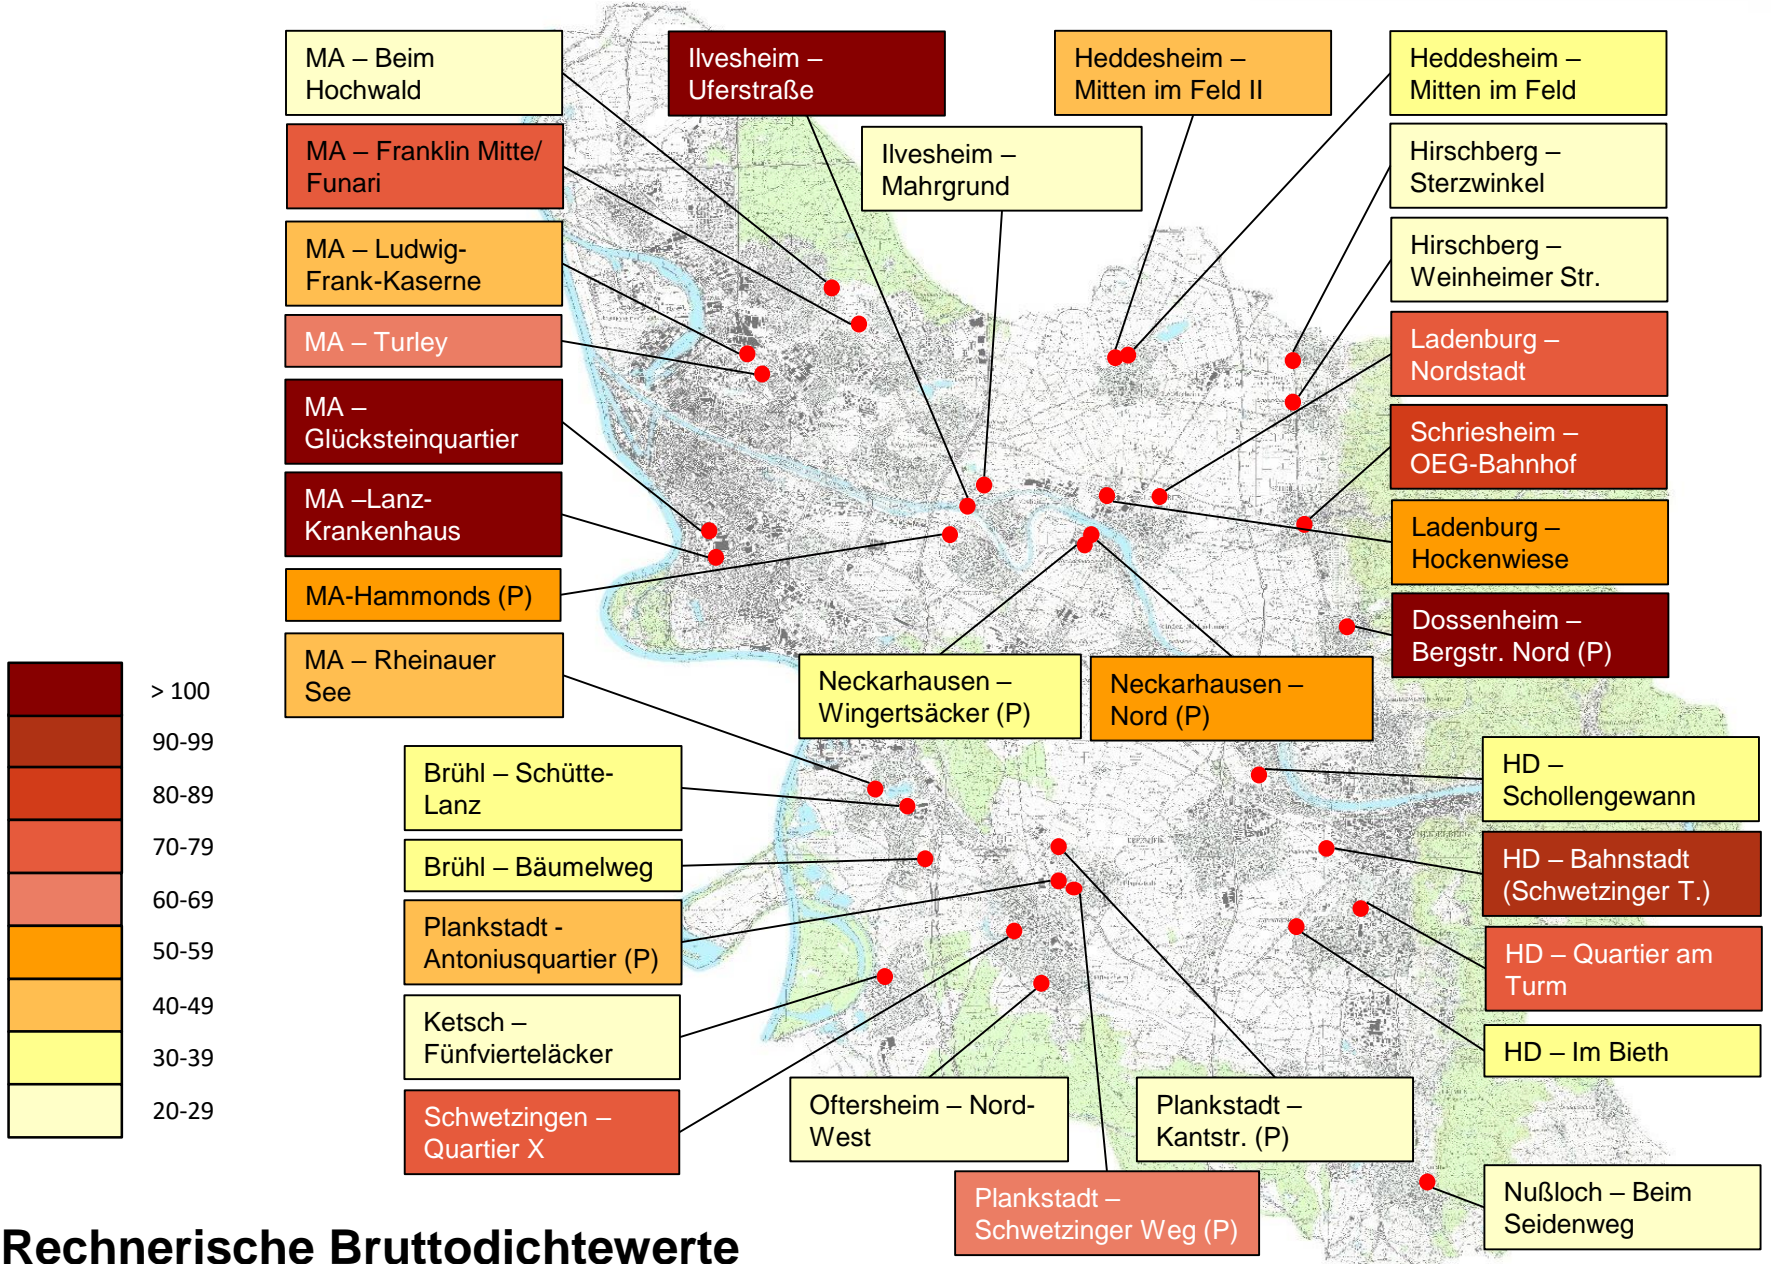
MA – Beim Hochwald

Ilvesheim – Uferstraße

Heddesheim – Mitten im Feld II

Heddesheim – Mitten im Feld

MA – Franklin Mitte/ Funari

Ilvesheim – Mahrgrund

Hirschberg – Sterzwinkel

MA – Ludwig-Frank-Kaserne

Hirschberg – Weinheimer Str.

MA – Turley

Ladenburg – Nordstadt

MA – Glücksteinquartier

Schriesheim – OEG-Bahnhof

MA –Lanz-Krankenhaus

Ladenburg – Hockenwiese

MA-Hammonds (P)

Dossenheim – Bergstr. Nord (P)

MA – Rheinauer See

Neckarhausen – Wingertsäcker (P)

Neckarhausen – Nord (P)

> 100

90-99

80-89

70-79

60-69

50-59

40-49

30-39

20-29

Brühl – Schütte-Lanz

HD – Schollengewann

Brühl – Bäumelweg

HD – Bahnstadt (Schwetzinger T.)

Plankstadt - Antoniusquartier (P)

HD – Quartier am Turm

Ketsch – Fünfvierteläcker

HD – Im Bieth

Schwetzingen – Quartier X

Oftersheim – Nord-West

Plankstadt – Kantstr. (P)

Plankstadt – Schwetzinger Weg (P)

Nußloch – Beim Seidenweg

Rechnerische Bruttodichtewerte